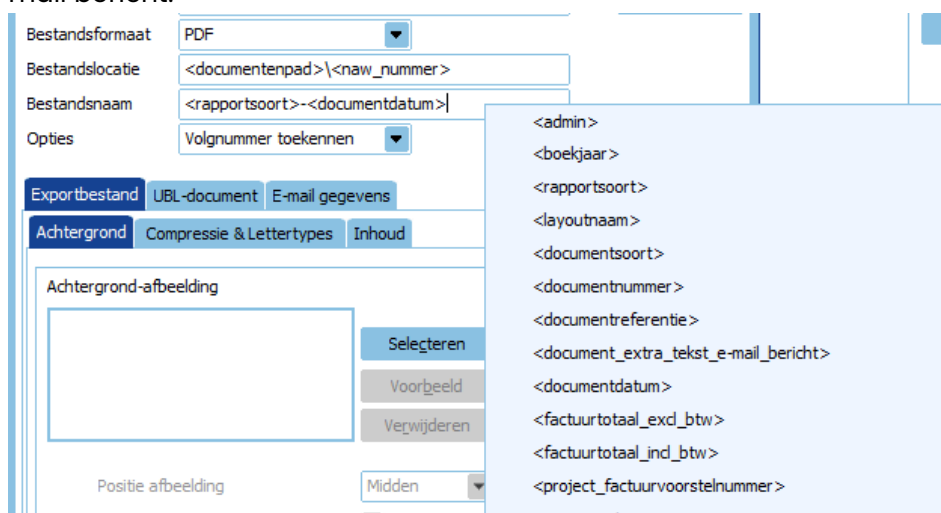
Bestandsformaat PDF
Bestandslocatie <documentenpad>\<naw_nummer>
Bestandsnaam <rapportsoort>-<documentdatum>
Opties Volgnummer toekennen

Exportbestand | UBL-document | E-mail gegevens
Achtergrond | Compressie & Lettertypes | Inhoud

Achtergrond-afbeelding

Selecteren
Voorbeeld
Verwijderen

Positie afbeelding Midden

<admin>
<boekjaar>
<rapportsoort>
<layoutnaam>
<documentsoort>
<documentnummer>
<documentreferentie>
<document_extra_tekst_e-mail_bericht>
<documentdatum>
<factuurtotaal_excl_btw>
<factuurtotaal_incl_btw>
<project_factuurvoorstelnummer>